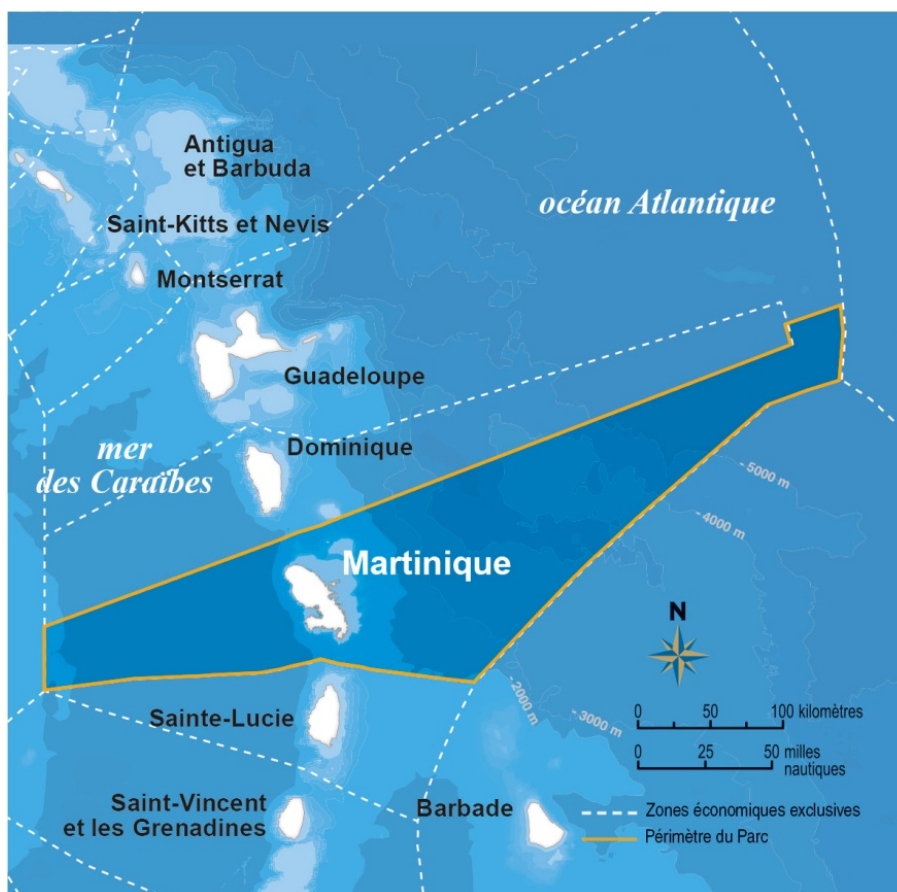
Antigua et Barbuda

Saint-Kitts et Nevis

Montserrat

océan Atlantique

Guadeloupe

mer des Caraïbes

Dominique

-5000 m

-4000 m

Martinique

N

0 50 100 kilomètres

0 25 50 milles nautiques

-2000 m

-3000 m

Sainte-Lucie

Saint-Vincent et les Grenadines

Barbade

Zones économiques exclusives

Périmètre du Parc